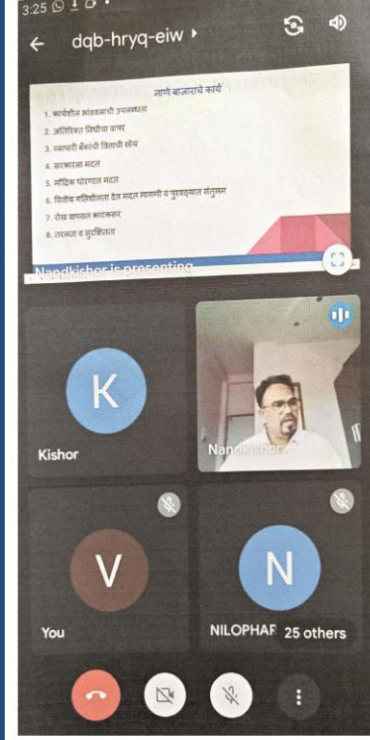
3:25

dqb-hryq-eiw

नाणे बाजाराचे कार्य

1. कार्यशील भांडवलाची उपलब्धता
2. अतिरिक्त निधीचा वापर
3. व्यापारी बँकांची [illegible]
4. सरकारला मदत
5. मौद्रिक धोरणात मदत
6. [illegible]
7. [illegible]
8. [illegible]

Nandkishor is presenting

K
Kishor

Nandkishor

V
You

N
NILOPHAR

25 others